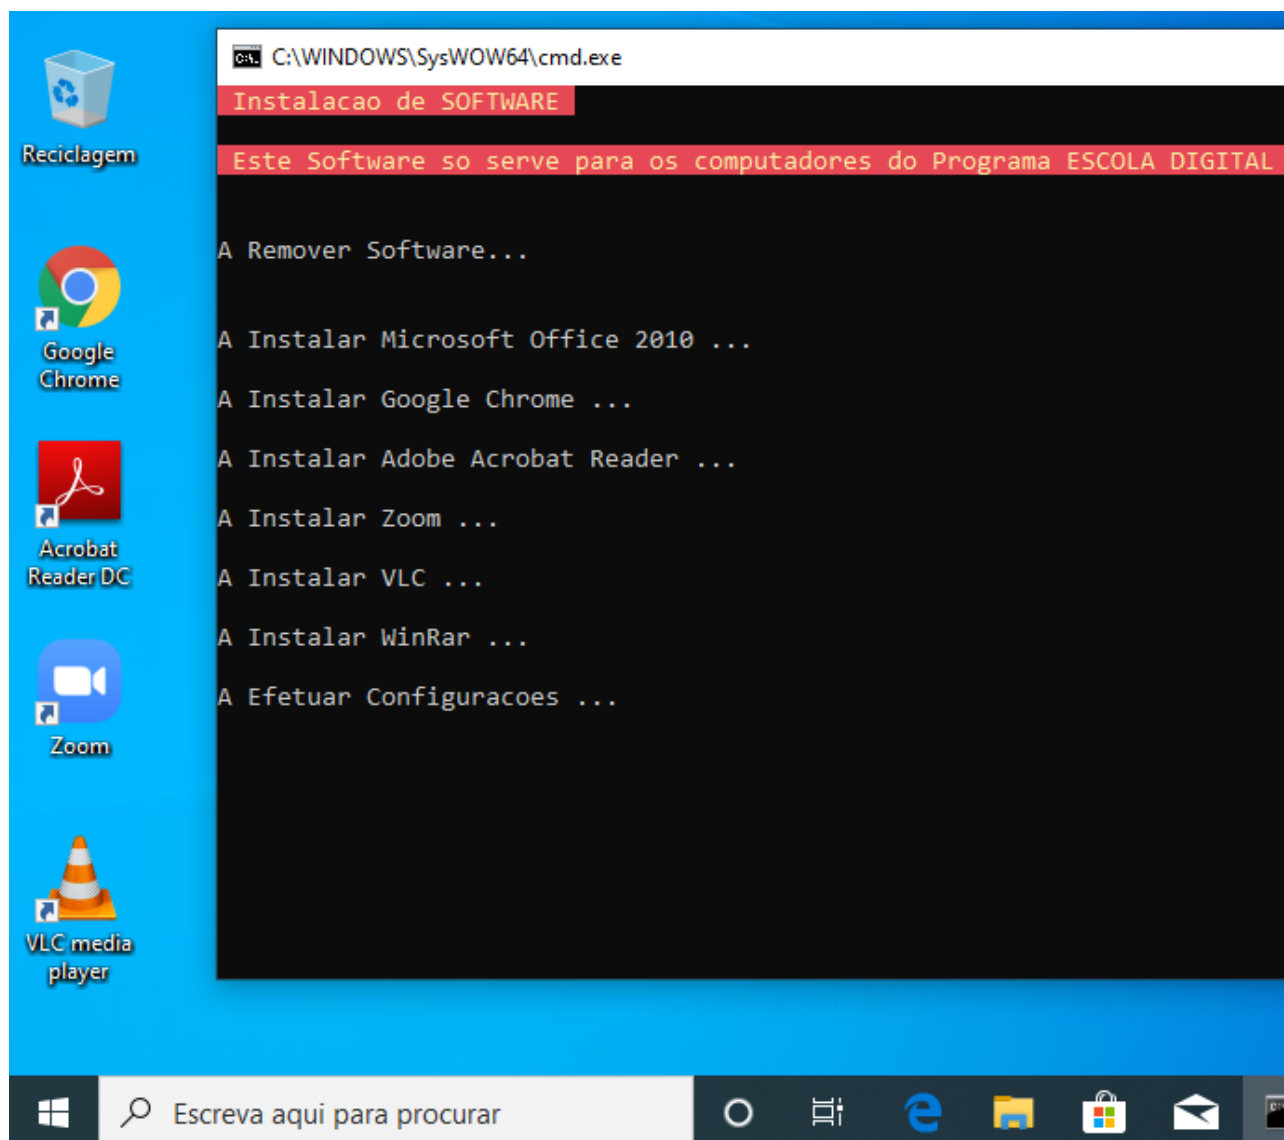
Reciclagem

Google Chrome

Acrobat Reader DC

Zoom

VLC media player

C:\WINDOWS\SysWOW64\cmd.exe

Instalacao de SOFTWARE

Este Software so serve para os computadores do Programa ESCOLA DIGITAL

A Remover Software...

A Instalar Microsoft Office 2010 ...

A Instalar Google Chrome ...

A Instalar Adobe Acrobat Reader ...

A Instalar Zoom ...

A Instalar VLC ...

A Instalar WinRar ...

A Efetuar Configuracoes ...

Escreva aqui para procurar